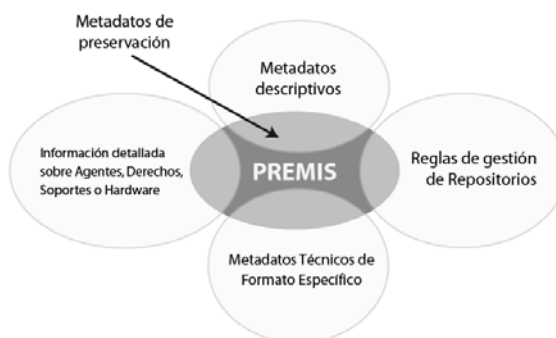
Metadatos de preservación

Metadatos descriptivos

Información detallada sobre Agentes, Derechos, Soportes o Hardware

PREMIS

Reglas de gestión de Repositorios

Metadatos Técnicos de Formato Específico